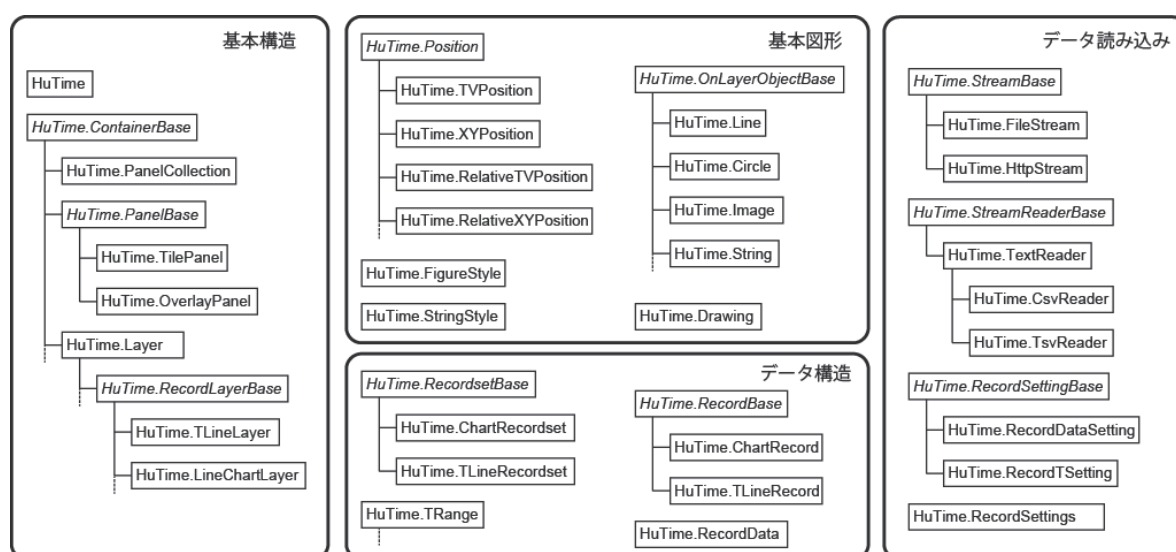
基本構造

HuTime

HuTime.ContainerBase

HuTime.PanelCollection

HuTime.PanelBase

HuTime.TilePanel

HuTime.OverlayPanel

HuTime.Layer

HuTime.RecordLayerBase

HuTime.TLineLayer

HuTime.LineChartLayer

基本図形

HuTime.Position

HuTime.TVPosition

HuTime.XYPosition

HuTime.RelativeTVPosition

HuTime.RelativeXYPosition

HuTime.FigureStyle

HuTime.StringStyle

HuTime.OnLayerObjectBase

HuTime.Line

HuTime.Circle

HuTime.Image

HuTime.String

HuTime.Drawing

データ構造

HuTime.RecordsetBase

HuTime.ChartRecordset

HuTime.TLineRecordset

HuTime.TRange

HuTime.RecordBase

HuTime.ChartRecord

HuTime.TLineRecord

HuTime.RecordData

データ読み込み

HuTime.StreamBase

HuTime.FileStream

HuTime.HttpStream

HuTime.StreamReaderBase

HuTime.TextReader

HuTime.CsvReader

HuTime.TsvReader

HuTime.RecordSettingBase

HuTime.RecordDataSetting

HuTime.RecordTSetting

HuTime.RecordSettings